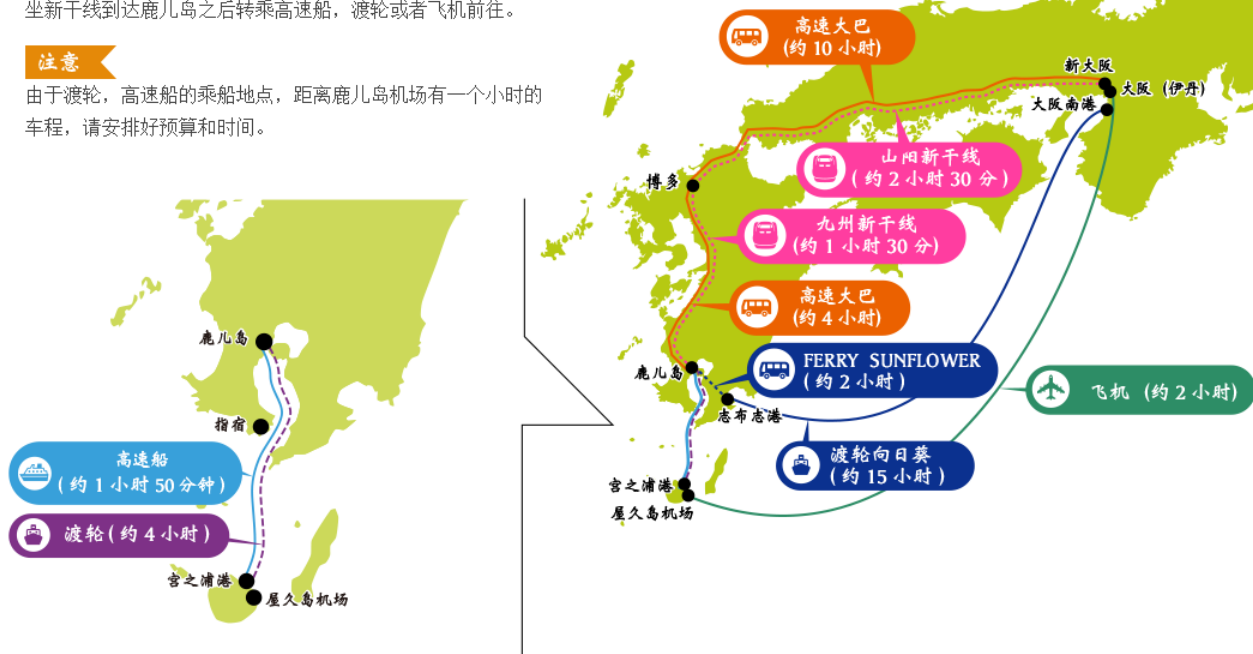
坐新干线到达鹿儿岛之后转乘高速船，渡轮或者飞机前往。

注意

由于渡轮，高速船的乘船地点，距离鹿儿岛机场有一个小时的车程，请安排好预算和时间。

鹿儿岛

指宿

高速船（约 1 小时 50 分钟）

渡轮（约 4 小时）

宫之浦港

屋久岛机场

高速大巴（约 10 小时）

新大阪

大阪（伊丹）

大阪南港

山阳新干线（约 2 小时 30 分）

博多

九州新干线（约 1 小时 30 分）

高速大巴（约 4 小时）

FERRY SUNFLOWER（约 2 小时）

鹿儿岛

飞机（约 2 小时）

志布志港

渡轮向日葵（约 15 小时）

宫之浦港

屋久岛机场